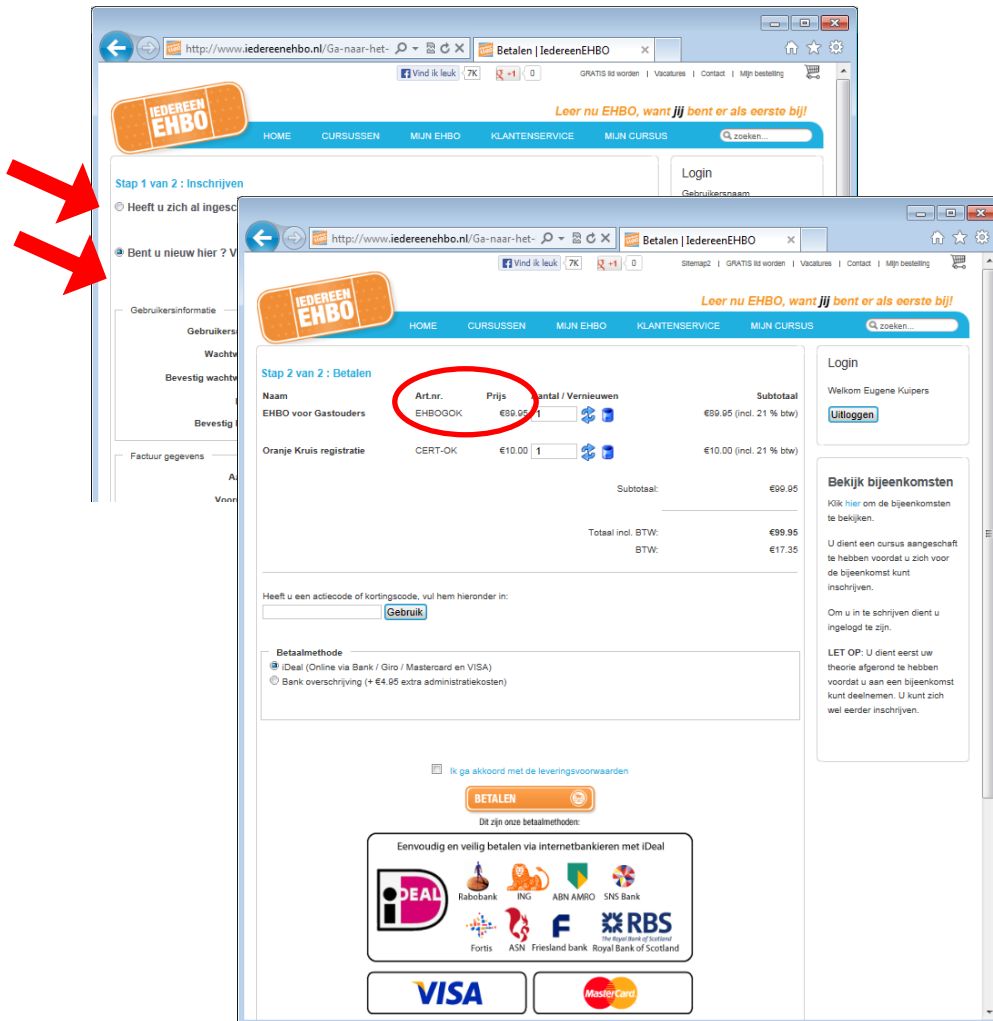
http://www.iedereenehbo.nl/Ga-naar-het-
Betalen | IedereenEHBO
Vind ik leuk 7K +1 0
GRATIS lid worden | Vacatures | Contact | Mijn bestelling
IEDEREEN EHBO
Leer nu EHBO, want jij bent er als eerste bij!
HOME CURSUSSEN MIJN EHBO KLANTENSERVICE MIJN CURSUS
zoeken...
Stap 1 van 2 : Inschrijven
Heeft u zich al ingesc
Bent u nieuw hier ? V
Gebruikersinformatie
Gebruikers
Wachtw
Bevestig wachtw
Bevestig
Factuur gegevens
Aa
Voor
Login
Gebruikersnaam

http://www.iedereenehbo.nl/Ga-naar-het-
Betalen | IedereenEHBO
Vind ik leuk 7K +1 0
Sitemap2 | GRATIS lid worden | Vacatures | Contact | Mijn bestelling
IEDEREEN EHBO
Leer nu EHBO, want jij bent er als eerste bij!
HOME CURSUSSEN MIJN EHBO KLANTENSERVICE MIJN CURSUS
zoeken...

Stap 2 van 2 : Betalen

| Naam | Art.nr. | Prijs | Aantal / Vernieuwen | Subtotaal |
|---|---|---|---|---|
| EHBO voor Gastouders | EHBOGOK | €89.95 | 1 | €89.95 (incl. 21 % btw) |
| Oranje Kruis registratie | CERT-OK | €10.00 | 1 | €10.00 (incl. 21 % btw) |

Subtotaal: €99.95
Totaal incl. BTW: €99.95
BTW: €17.35

Heeft u een actiecode of kortingscode, vul hem hieronder in:
Gebruik

Betaalmethode
iDeal (Online via Bank / Giro / Mastercard en VISA)
Bank overschrijving (+ €4.95 extra administratiekosten)

Ik ga akkoord met de leveringsvoorwaarden
BETALEN
Dit zijn onze betaalmethoden:
Eenvoudig en veilig betalen via internetbankieren met iDeal
iDEAL
Rabobank ING ABN AMRO SNS Bank
Fortis ASN Friesland bank RBS The Royal Bank of Scotland Royal Bank of Scotland
VISA
MasterCard

Login
Welkom Eugene Kuipers
Uitloggen

Bekijk bijeenkomsten
Klik hier om de bijeenkomsten te bekijken.
U dient een cursus aangeschaft te hebben voordat u zich voor de bijeenkomst kunt inschrijven.
Om u in te schrijven dient u ingelogd te zijn.
LET OP: U dient eerst uw theorie afgerond te hebben voordat u aan een bijeenkomst kunt deelnemen. U kunt zich wel eerder inschrijven.